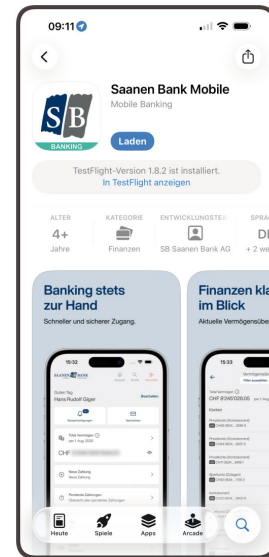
09:11

Saanen Bank Mobile
Mobile Banking

SB
BANKING

Laden

TestFlight-Version 1.8.2 ist installiert.
In TestFlight anzeigen

ALTER
4+
Jahre

KATEGORIE
Finanzen

ENTWICKLUNGSTEAM
SB Saanen Bank AG

SPRA
DE
+ 2 we

Banking stets zur Hand
Schneller und sicherer Zugang.

15:32

SAANEN BANK

Guten Tag
Hans Rudolf Giger

Bearbeiten

Total Vermögen
CHF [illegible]

Neue Zahlung

Pendente Zahlungen

Finanzen kla im Blick
Aktuelle Vermögensüber

15:33

Total Vermögen
CHF 8'240'028.05

Konten

Heute
Spiele
Apps
Arcade